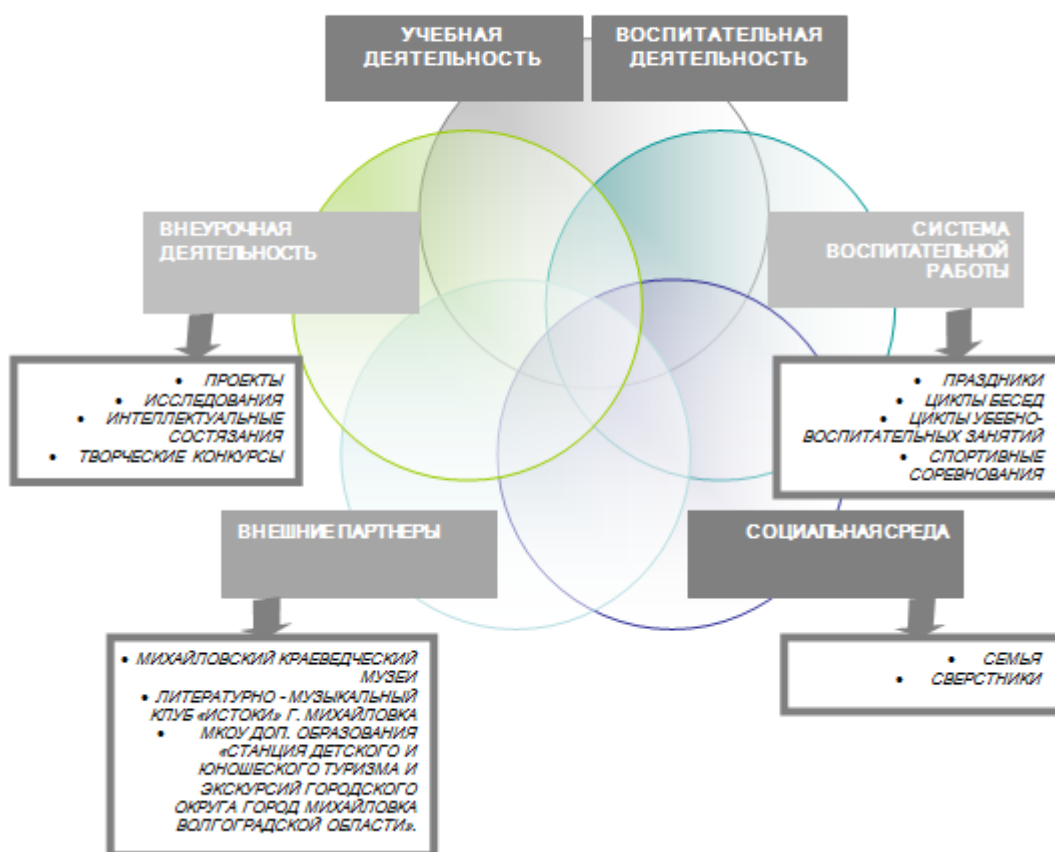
УЧЕБНАЯ ДЕЯТЕЛЬНОСТЬ

ВОСПИТАТЕЛЬНАЯ ДЕЯТЕЛЬНОСТЬ

ВНЕУРОЧНАЯ ДЕЯТЕЛЬНОСТЬ

СИСТЕМА ВОСПИТАТЕЛЬНОЙ РАБОТЫ

• ПРОЕКТЫ
• ИССЛЕДОВАНИЯ
• ИНТЕЛЛЕКТУАЛЬНЫЕ СОСТЯЗАНИЯ
• ТВОРЧЕСКИЕ КОНКУРСЫ

• ПРАЗДНИКИ
• ЦИКЛЫ БЕСЕД
• ЦИКЛЫ УЕБНО-ВОСПИТАТЕЛЬНЫХ ЗАНЯТИЙ
• СПОРТИВНЫЕ СОРЕВНОВАНИЯ

ВНЕШНИЕ ПАРТНЕРЫ

СОЦИАЛЬНАЯ СРЕДА

• МИХАЙЛОВСКИЙ КРАЕВЕДЧЕСКИЙ МУЗЕИ
• ЛИТЕРАТУРНО - МУЗЫКАЛЬНЫЙ КЛУБ «ИСТОКИ» Г. МИХАЙЛОВКА
• МКОУ ДОП. ОБРАЗОВАНИЯ «СТАНЦИЯ ДЕТСКОГО И ЮНОШЕСКОГО ТУРИЗМА И ЭКСКУРСИЙ ГОРОДСКОГО ОКРУГА ГОРОД МИХАЙЛОВКА ВОЛГОГРАДСКОЙ ОБЛАСТИ».

• СЕМЬЯ
• СВЕРСТНИКИ